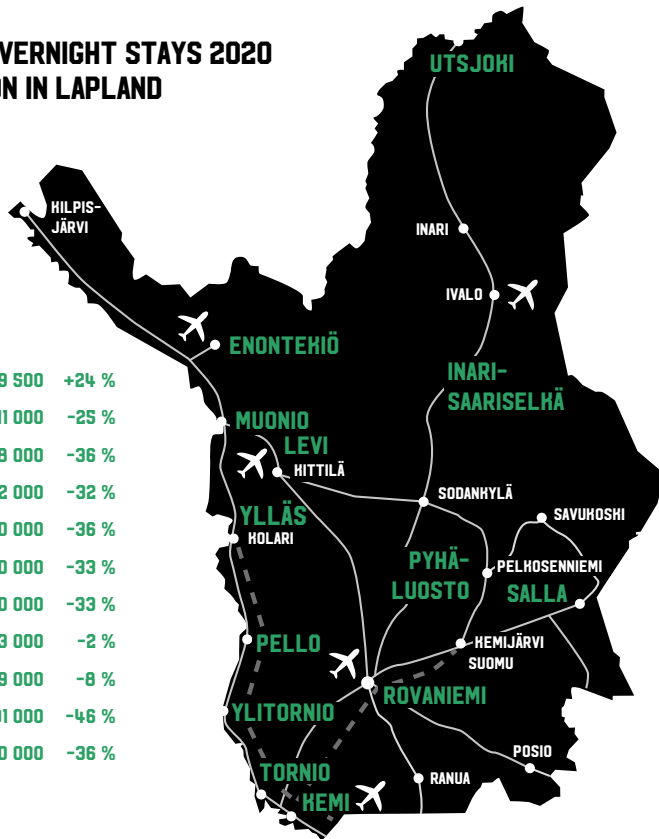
VERNIGHT STAYS 2020
ON IN LAPLAND

9 500 +24 %
1 000 -25 %
8 000 -36 %
2 000 -32 %
0 000 -36 %
0 000 -33 %
0 000 -33 %
3 000 -2 %
9 000 -8 %
1 000 -46 %
0 000 -36 %

UTSJOKI
KILPIS-
JÄRVI
INARI
IVALO
ENONTEKIÖ
INARI-
SAARISELKÄ
MUONIO
LEVI
HITTILÄ
SODANKYLÄ
YLLÄS
KOLARI
SAVUKOSKI
PYHÄ-
LUOSTO
PELKOSENNIEMI
SALLA
PELLO
HEMIJÄRVI
SUOMU
ROVANIEMI
YLITORNIO
POSIO
TORNIO
RANUA
KEMI